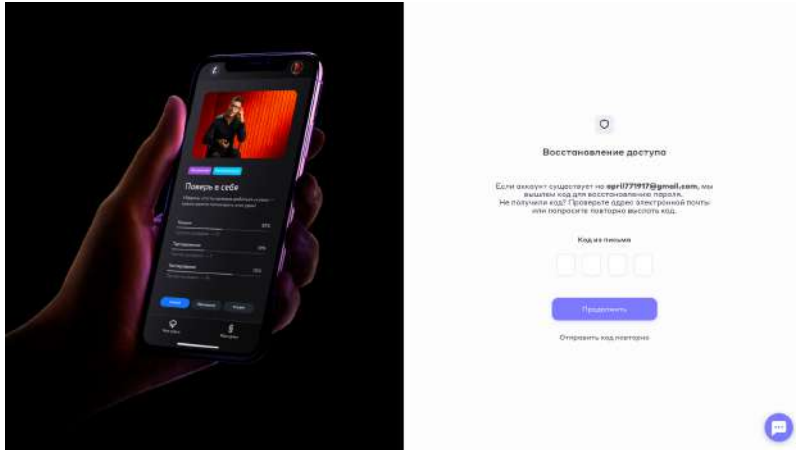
Поверь в себя

Восстановление доступа

Если аккаунт существует на april771917@gmail.com, мы вышлем код для восстановления пароля. Не получили код? Проверьте адрес электронной почты или попросите повторно выслать код.

Код из письма

Продолжить

Отправить код повторно